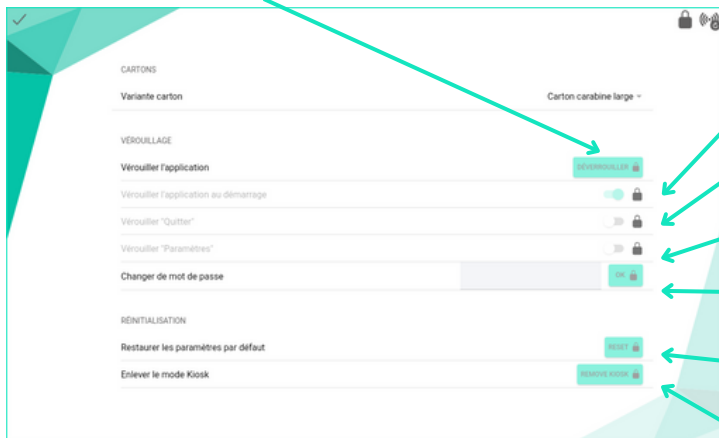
CARTONS

Variante carton

Carton carabine large

VÉROUILLAGE

Vérouiller l'application

DÉVERROUILLER

Vérouiller l'application au démarrage

Vérouiller "Quitter"

Vérouiller "Paramètres"

Changer de mot de passe

OK

RÉINITIALISATION

Restaurer les paramètres par défaut

RESET

Enlever le mode Kiosk

REMOVE KIOSK